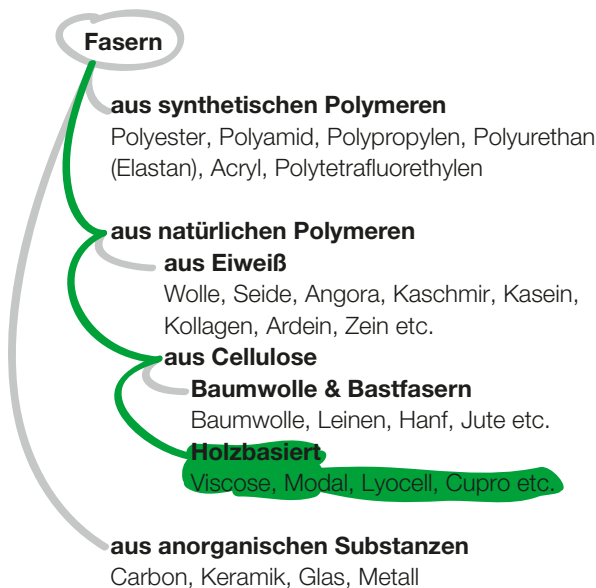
Fasern

aus synthetischen Polymeren
Polyester, Polyamid, Polypropylen, Polyurethan (Elastan), Acryl, Polytetrafluorethylen

aus natürlichen Polymeren

aus Eiweiß
Wolle, Seide, Angora, Kaschmir, Kasein, Kollagen, Ardein, Zein etc.

aus Cellulose

Baumwolle & Bastfasern
Baumwolle, Leinen, Hanf, Jute etc.

Holzbasiert
Viscose, Modal, Lyocell, Cupro etc.

aus anorganischen Substanzen
Carbon, Keramik, Glas, Metall